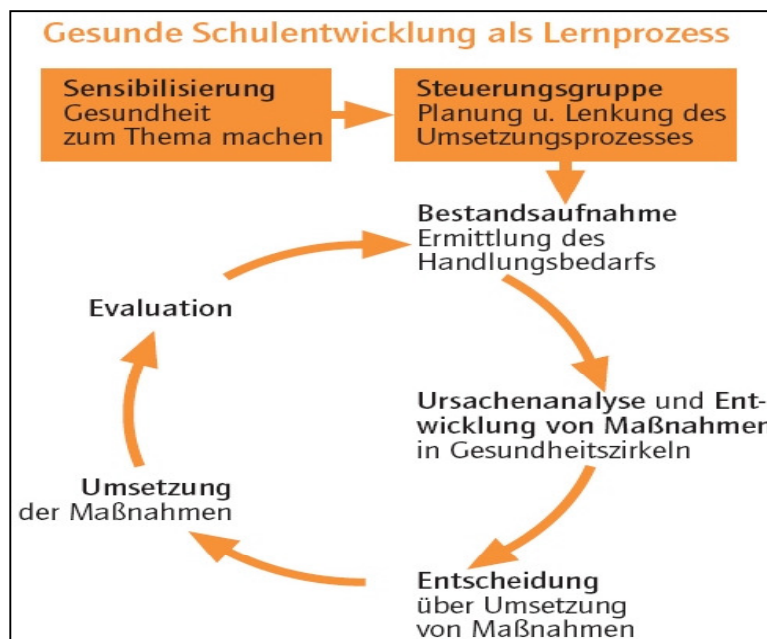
Gesunde Schulentwicklung als Lernprozess

Sensibilisierung
Gesundheit zum Thema machen

Steuerungsgruppe
Planung u. Lenkung des Umsetzungsprozesses

Bestandsaufnahme
Ermittlung des Handlungsbedarfs

Evaluation

Ursachenanalyse und Entwicklung von Maßnahmen in Gesundheitszirkeln

Umsetzung
der Maßnahmen

Entscheidung
über Umsetzung von Maßnahmen